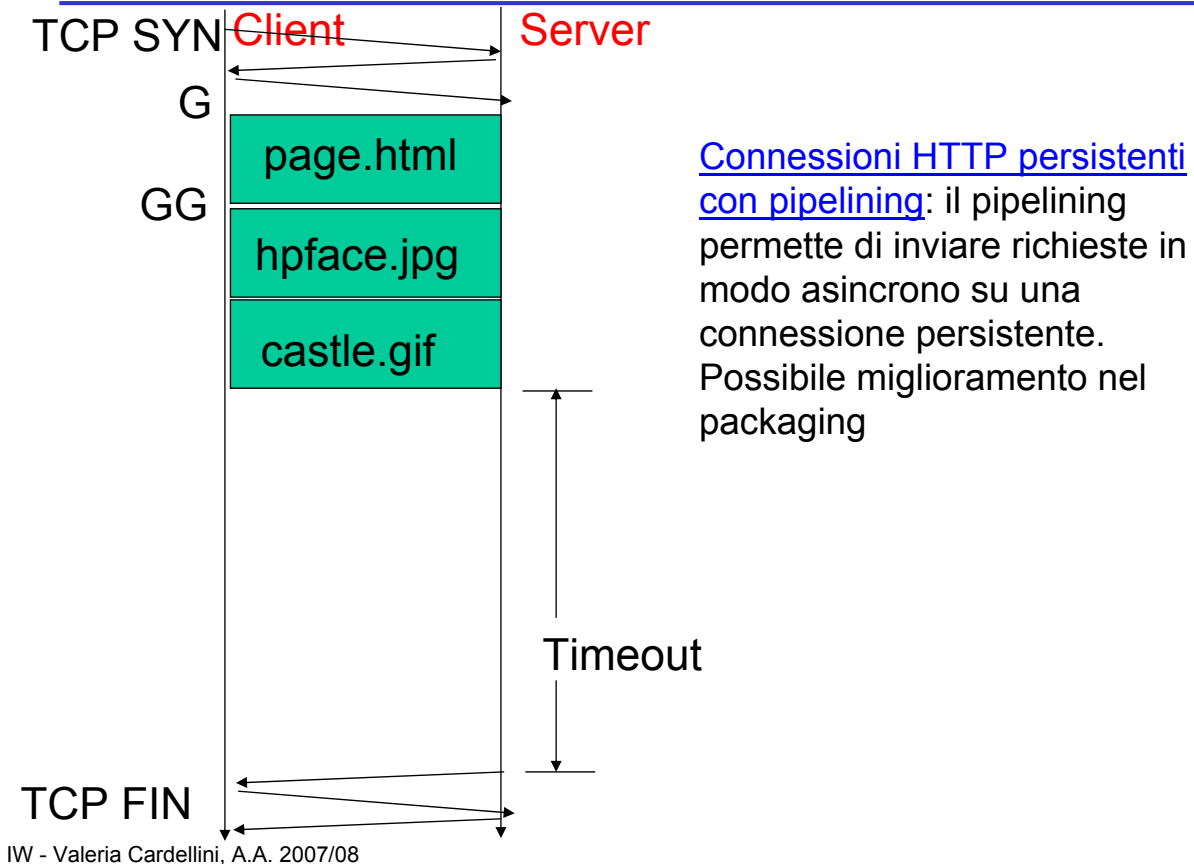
TCP SYN Client

Server

G

page.html

GG

hpface.jpg

castle.gif

Connessioni HTTP persistenti con pipelining: il pipelining permette di inviare richieste in modo asincrono su una connessione persistente. Possibile miglioramento nel packaging

Timeout

TCP FIN

IW - Valeria Cardellini, A.A. 2007/08